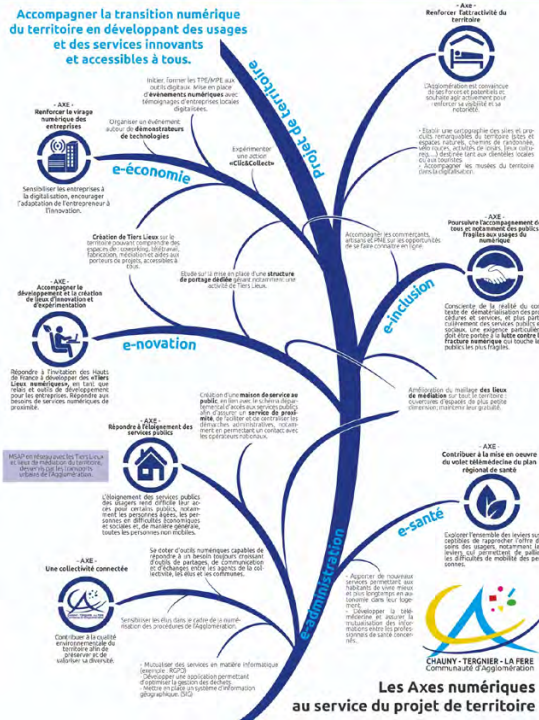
Accompagner la transition numérique du territoire en développant des usages et des services innovants et accessibles à tous.

Projet de territoire

- AXE -
Renforcer l'attractivité du territoire

L'Agglomération est convaincue de ses forces et potentiels et souhaite agir activement pour renforcer sa visibilité et sa notoriété.

- Établir une cartographie des sites et produits remarquables du territoire (sites et espaces naturels, chemins de randonnée, sites touristiques, activités de loisirs, lieux culturels...) destinée tant aux clientèles locales qu'aux touristes.
- Accompagner les musées du territoire dans la digitalisation.

Initier, former les TPE/MPE aux outils digitaux. Mise en place d'évènements numériques avec témoignages d'entreprises locales digitalisées.

Organiser un événement autour de démonstrateurs de technologies

Expérimenter une action «Clic&Collect»

- AXE -
Renforcer le virage numérique des entreprises

Sensibiliser les entreprises à la digitalisation, encourager l'adaptation de l'entrepreneur à l'innovation.

e-économie

Création de Tiers Lieux sur le territoire pouvant comprendre des espaces de : coworking, fablab, fabrication, médiation et aides aux porteurs de projets, accessibles à tous.

Accompagner les commerçants, artisans et PME sur les opportunités de se faire connaître en ligne.

Étude sur la mise en place d'une structure de portage dédiée gérant notamment une activité de Tiers Lieux.

- AXE -
Poursuivre l'accompagnement de tous et notamment des publics fragiles aux usages du numérique

e-inclusion

Consciente de la réalité du contexte de dématérialisation des procédures et services, et plus particulièrement des services publics et sociaux, une exigence particulière doit être portée à la lutte contre la fracture numérique qui touche les publics les plus fragiles.

- AXE -
Accompagner le développement et la création de lieux d'innovation et d'expérimentation

Répondre à l'invitation des Hauts de France à développer des «Tiers Lieux numériques», en tant que relais et outils de développement pour les entreprises. Répondre aux besoins de services numériques de proximité.

e-novation

Amélioration du maillage des lieux de médiation sur tout le territoire : ouverture d'espaces de plus petite dimension; maillons leur gratuité.

Création d'une maison de service au public, en lien avec le schéma départemental d'accès aux services publics afin d'assurer un service de proximité, de faciliter et de centraliser les démarches administratives, notamment en permettant un contact avec les opérateurs nationaux.

- AXE -
Répondre à l'éloignement des services publics

MSAP en lien avec les Tiers Lieux et lieux de médiation du territoire, desservis par les transports urbains de l'Agglomération.

L'éloignement des services publics des usagers rend difficile leur accès pour certains publics, notamment les personnes âgées, les personnes en difficultés économiques et sociales et, de manière générale, toutes les personnes non-mobiles.

- AXE -
Contribuer à la mise en oeuvre du volet télémédecine du plan régional de santé

e-santé

Explorer l'ensemble des leviers susceptibles de rapprocher l'offre de soins des usagers, notamment les leviers qui permettent de pallier les difficultés de mobilité des personnes.

Se doter d'outils numériques capables de répondre à un besoin toujours croissant d'outils de partage, de communication et d'échanges entre les agents de la collectivité, les élus et les communes.

- AXE -
Une collectivité connectée

e-administration

- Apporter de nouveaux services permettant aux habitants de vivre mieux et plus longtemps en autonomie dans leur logement.
- Développer la télémédecine et assurer la mutualisation des informations entre les professionnels de santé concernés.

Sensibiliser les élus dans le cadre de la numérisation des procédures de l'Agglomération.

Contribuer à la qualité environnementale du territoire afin de préserver et de valoriser sa diversité.

- Mutualiser des services en matière informatique (exemple : RGPD).
- Développer une application permettant d'optimiser la gestion des déchets.
- Mettre en place un système d'information géographique (SIG).

CHAUNY - TERGNIER - LA FERE
Communauté d'Agglomération

Les Axes numériques au service du projet de territoire